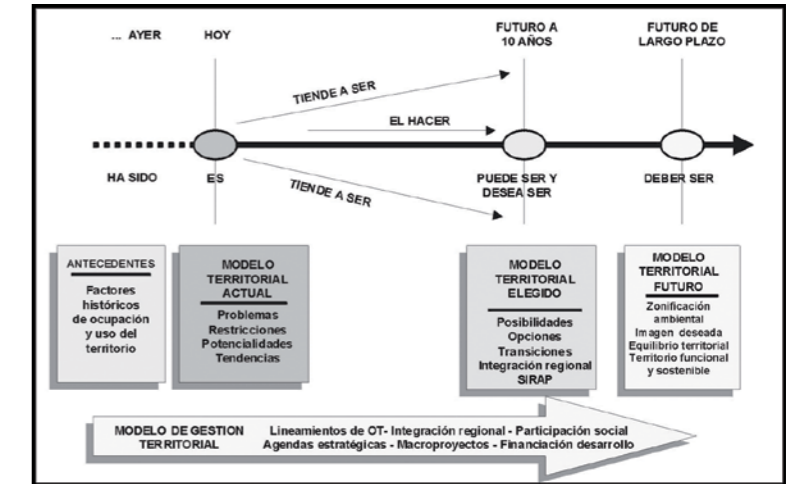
... AYER

HOY

FUTURO A 10 AÑOS

FUTURO DE LARGO PLAZO

TIENDE A SER

EL HACER

TIENDE A SER

HA SIDO

ES

PUEDE SER Y DESEA SER

DEBER SER

ANTECEDENTES

Factores históricos de ocupación y uso del territorio

MODELO TERRITORIAL ACTUAL

Problemas
Restricciones
Potencialidades
Tendencias

MODELO TERRITORIAL ELEGIDO

Posibilidades
Opciones
Transiciones
Integración regional
SIRAP

MODELO TERRITORIAL FUTURO

Zonificación ambiental
Imagen deseada
Equilibrio territorial
Territorio funcional y sostenible

MODELO DE GESTION TERRITORIAL

Lineamientos de OT- Integración regional - Participación social
Agendas estratégicas - Macroproyectos - Financiación desarrollo